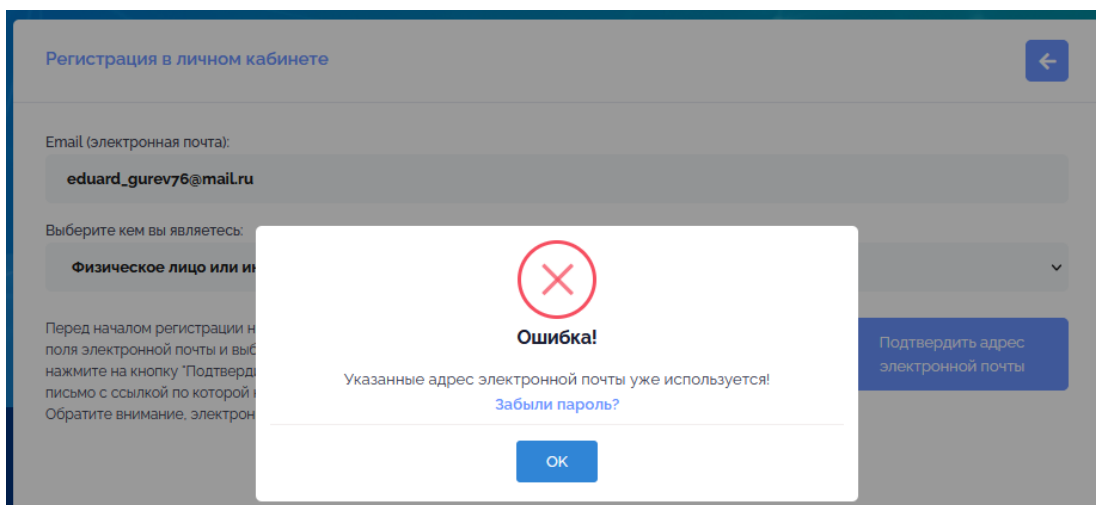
Регистрация в личном кабинете

Email (электронная почта):

eduard_gurev76@mail.ru

Выберите кем вы являетесь:

Физическое лицо или ин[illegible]

Перед началом регистрации н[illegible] поля электронной почты и выб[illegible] нажмите на кнопку "Подтверд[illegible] письмо с ссылкой по которой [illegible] Обратите внимание, электрон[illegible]

Подтвердить адрес электронной почты

Ошибка!

Указанные адрес электронной почты уже используется!

Забыли пароль?

OK